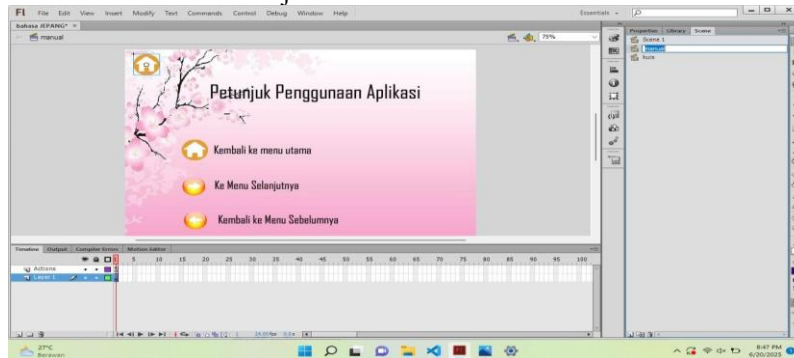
Fl File Edit View Insert Modify Text Commands Control Debug Window Help

Essentials

bahasa JEPANG* ×

manual

75%

Petunjuk Penggunaan Aplikasi

Kembali ke menu utama

Ke Menu Selanjutnya

Kembali ke Menu Sebelumnya

Properties Library Scene

Scene 1

manual

kuis

Timeline Output Compiler Errors Motion Editor

5 10 15 20 25 30 35 40 45 50 55 60 65 70 75 80 85 90 95 100

Actions

Layer 1

1 24.00 fps 0.0 s

27°C
Berawan

8:47 PM
6/20/2025